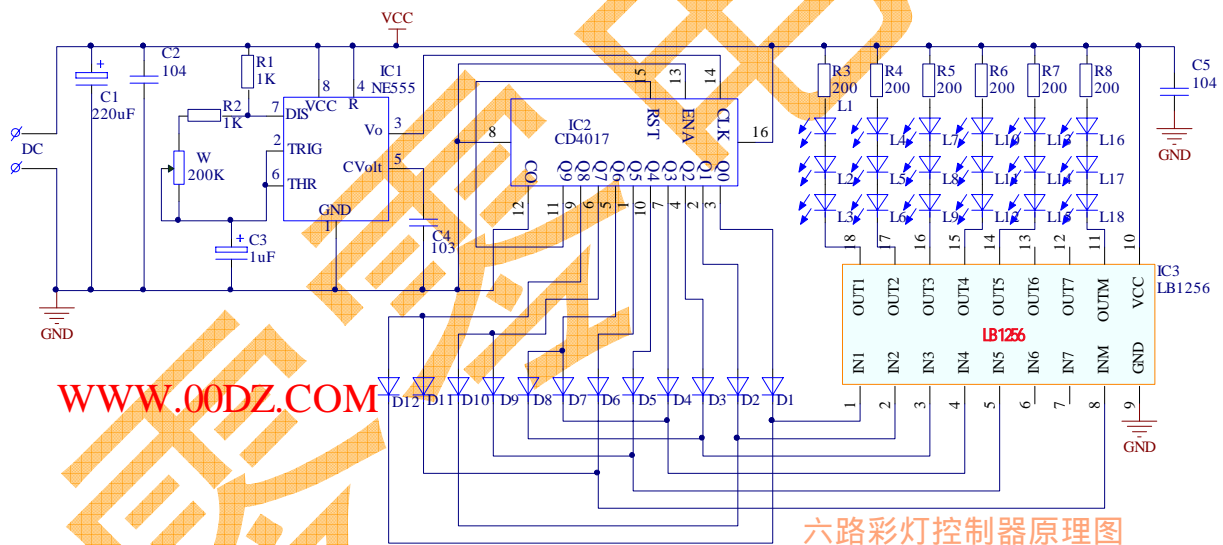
VCC
C2
104
R1
1K
IC1
NE555
C1
220uF
R2
1K
7
DIS
8
VCC
4
R
Vo
3
DC
W
200K
2
TRIG
6
THR
5
CVolt
GND
1
C3
1uF
C4
103
GND
IC2
CD4017
RST
ENA
CLK
15
13
14
16
8
CO
Q9
Q8
Q7
Q6
Q5
Q4
Q3
Q2
Q1
Q0
12
11
9
6
5
1
10
7
4
2
3
R3
200
R4
200
R5
200
R6
200
R7
200
R8
200
C5
104
GND
L1
L4
L7
L10
L13
L16
L2
L5
L8
L11
L14
L17
L3
L6
L9
L12
L15
L18
18
17
16
15
14
13
12
11
10
IC3
LB1256
OUT1
OUT2
OUT3
OUT4
OUT5
OUT6
OUT7
OUTM
VCC
LB1256
IN1
IN2
IN3
IN4
IN5
IN6
IN7
INM
GND
1
2
3
4
5
6
7
8
9
GND
WWW.00DZ.COM
D12
D11
D10
D9
D8
D7
D6
D5
D4
D3
D2
D1
六路彩灯控制器原理图